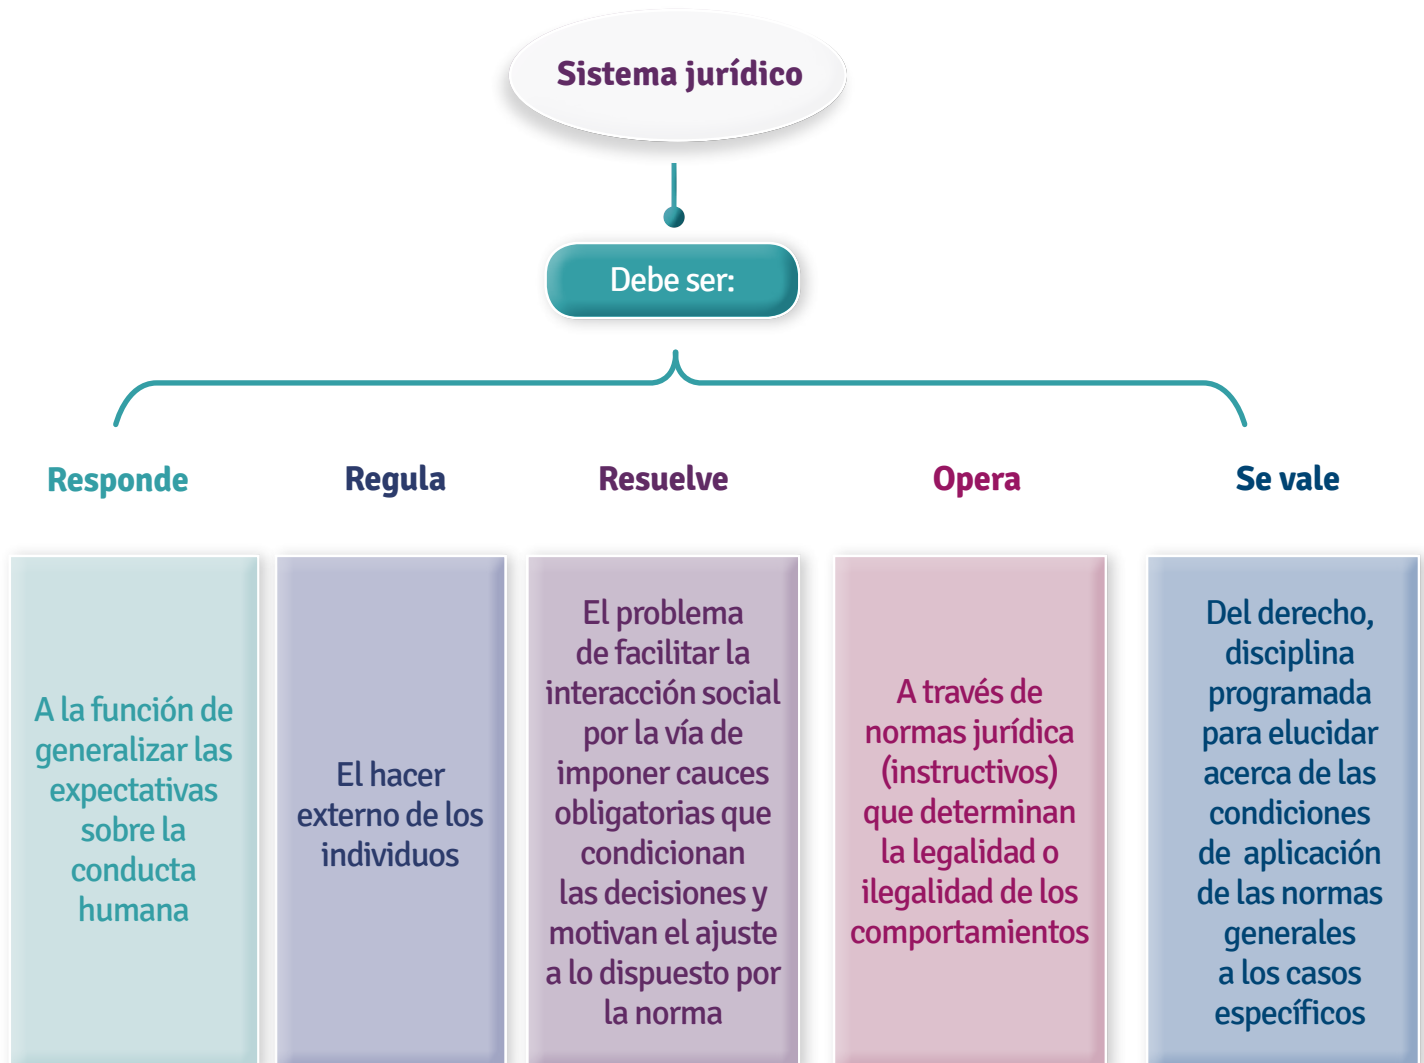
Sistema jurídico

Debe ser:

Responde

A la función de generalizar las expectativas sobre la conducta humana

Regula

El hacer externo de los individuos

Resuelve

El problema de facilitar la interacción social por la vía de imponer cauces obligatorias que condicionan las decisiones y motivan el ajuste a lo dispuesto por la norma

Opera

A través de normas jurídica (instructivos) que determinan la legalidad o ilegalidad de los comportamientos

Se vale

Del derecho, disciplina programada para elucidar acerca de las condiciones de aplicación de las normas generales a los casos específicos